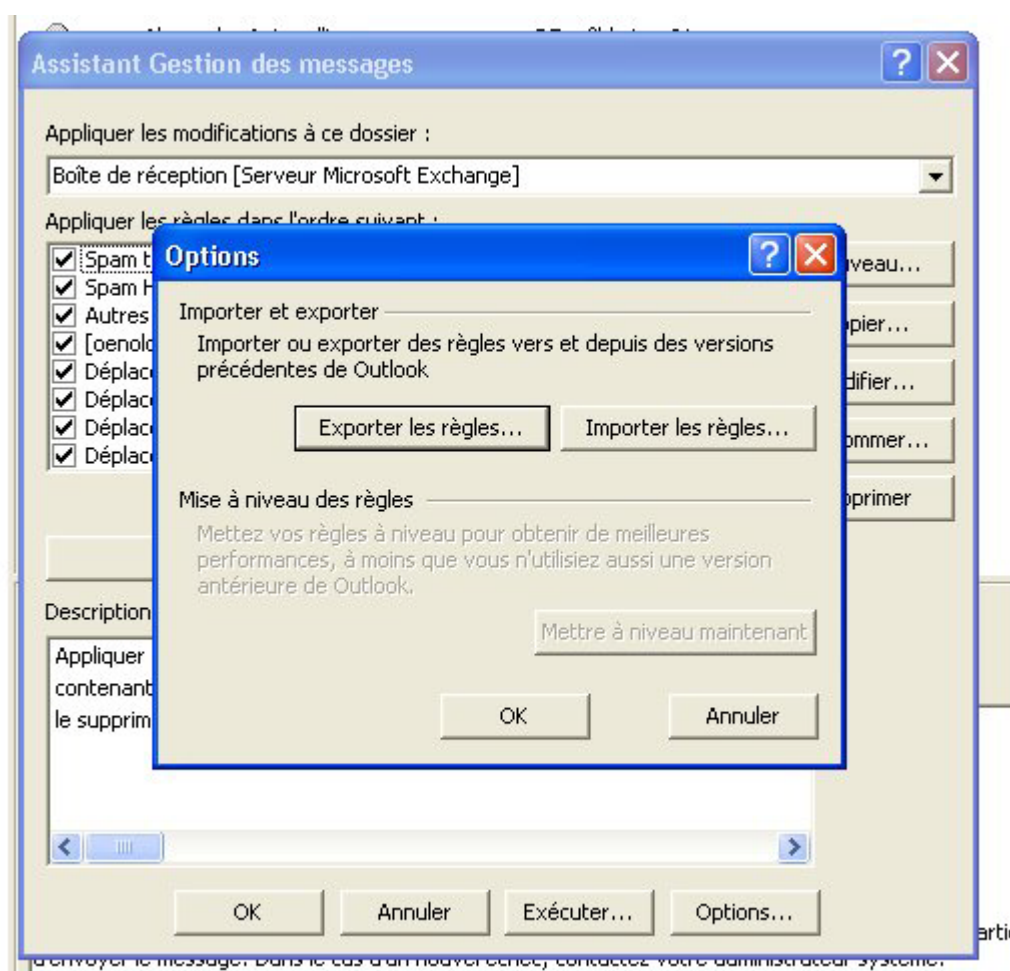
Assistant Gestion des messages

Appliquer les modifications à ce dossier :

Boîte de réception [Serveur Microsoft Exchange]

Appliquer les règles dans l'ordre suivant :

Spam t
Spam H
Autres
[oenolo
Déplace
Déplace
Déplace
Déplace

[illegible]veau...
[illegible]pier...
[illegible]difier...
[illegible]ommer...
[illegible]pprimer

Description

Appliquer
contenant
le supprim

Options

Importer et exporter

Importer ou exporter des règles vers et depuis des versions précédentes de Outlook

Exporter les règles...

Importer les règles...

Mise à niveau des règles

Mettez vos règles à niveau pour obtenir de meilleures performances, à moins que vous n'utilisiez aussi une version antérieure de Outlook.

Mettre à niveau maintenant

OK

Annuler

OK

Annuler

Exécuter...

Options...

arti

d'envoyer le message. Dans le cas d'un nouvel échec, contactez votre administrateur système.